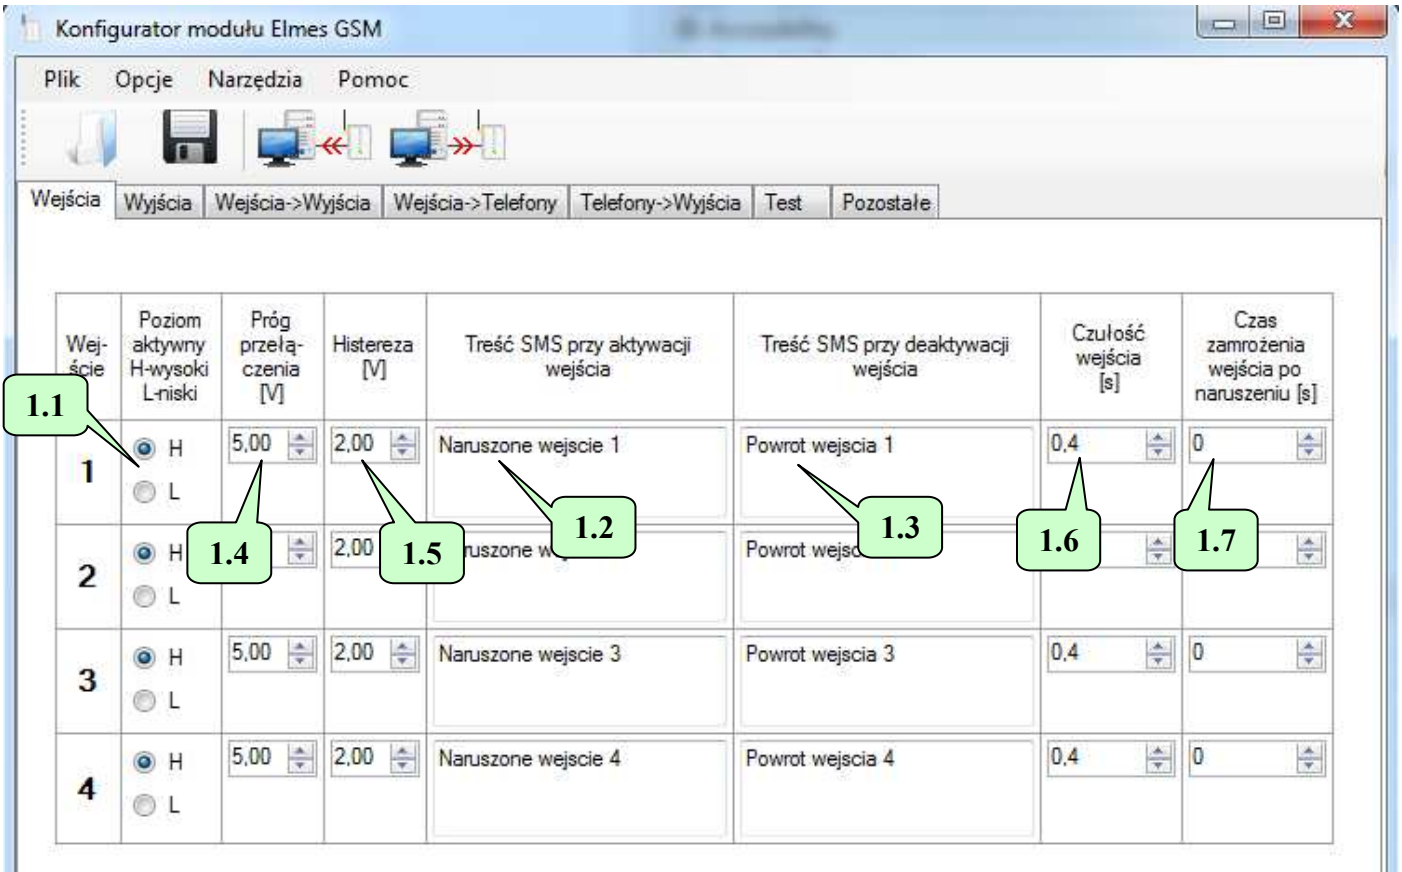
Konfigurator modułu Elmes GSM

Plik Opcje Narzędzia Pomoc

Wejścia | Wyjścia | Wejścia->Wyjścia | Wejścia->Telefony | Telefony->Wyjścia | Test | Pozostałe

| Wejście | Poziom aktywny H-wysoki L-niski | Próg przełączenia [V] | Histereza [V] | Treść SMS przy aktywacji wejścia | Treść SMS przy deaktywacji wejścia | Czułość wejścia [s] | Czas zamrożenia wejścia po naruszeniu [s] |
|---|---|---|---|---|---|---|---|
| 1 | H L | 5,00 | 2,00 | Naruszone wejscie 1 | Powrot wejscia 1 | 0,4 | 0 |
| 2 | H L | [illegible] | 2,00 | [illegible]ruszone w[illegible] | Powrot wejsc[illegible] | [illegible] | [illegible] |
| 3 | H L | 5,00 | 2,00 | Naruszone wejscie 3 | Powrot wejscia 3 | 0,4 | 0 |
| 4 | H L | 5,00 | 2,00 | Naruszone wejscie 4 | Powrot wejscia 4 | 0,4 | 0 |

1.1
1.2
1.3
1.4
1.5
1.6
1.7